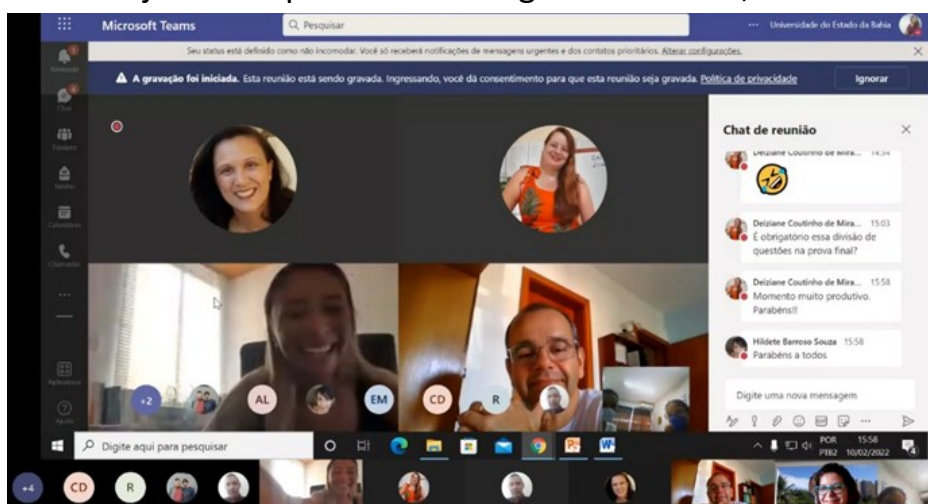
Microsoft Teams

Pesquisar

Universidade do Estado da Bahia

Seu status está definido como não incomodar. Você só receberá notificações de mensagens urgentes e dos contatos prioritários. Alterar configurações.

A gravação foi iniciada. Esta reunião está sendo gravada. Ingressando, você dá consentimento para que esta reunião seja gravada. Política de privacidade

Ignorar

Chat de reunião

Deiziane Coutinho de Mira... 14:54

Deiziane Coutinho de Mira... 15:03
É obrigatório essa divisão de questões na prova final?

Deiziane Coutinho de Mira... 15:58
Momento muito produtivo. Parabéns!!

Hildete Barroso Souza 15:58
Parabéns a todos

Digite uma nova mensagem

+2 AL EM CD R

Digite aqui para pesquisar

POR PTB2 15:58 10/02/2022

+4 CD R